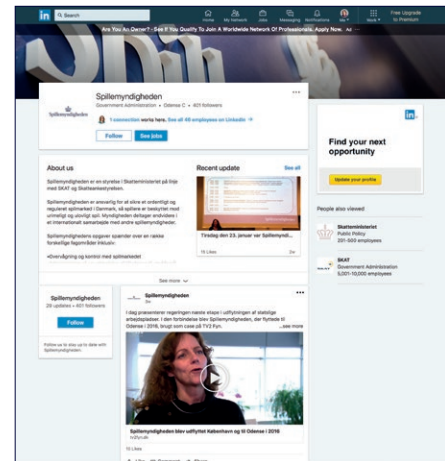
in Search

Home My Network Jobs Messaging Notifications Me Work Free Upgrade to Premium

Are You An Owner? - See If You Qualify To Join A Worldwide Network Of Professionals. Apply Now. Ad

Spillemyndigheden

Spillemyndigheden
Government Administration · Odense C · 405 followers

1 connection works here. See all 49 employees on LinkedIn →

Follow See jobs

About us

Spillemyndigheden er en styrelse i Skatteministeriet på lige med SKAT og Skatteankestyrelsen.

Spillemyndigheden er ansvarlig for at sikre et ordentligt og reguleret spillemarked i Danmark, så spillere er beskyttet mod ulovligt og ulovligt spil. Myndigheden deltager endvidere i et internationalt samarbejde med andre spillemyndigheder.

Spillemyndighedens opgaver spænder over en række forskellige fagområder inkl.:

•Overvågning og kontrol med spilmarkedet

See more

Recent update See all

Tirsdag den 23. januar var Spillemynd...

15 Likes 2w

Find your next opportunity

Update your profile

People also viewed

Skatteministeriet
Public Policy
201-500 employees

SKAT
Government Administration
5,001-10,000 employees

Spillemyndigheden
29 updates · 401 followers

Follow

Follow us to stay up to date with Spillemyndigheden.

Spillemyndigheden
2w

I dag præsenterer regeringen næste etape i udflytningen af statslige arbejdspladser. I den forbindelse blev Spillemyndigheden, der flyttede til Odense i 2016, brugt som case på TV2 Fyn.

...see more

Spillemyndigheden blev udflyttet København og til Odense i 2016
tv2fyn.dk

10 Likes